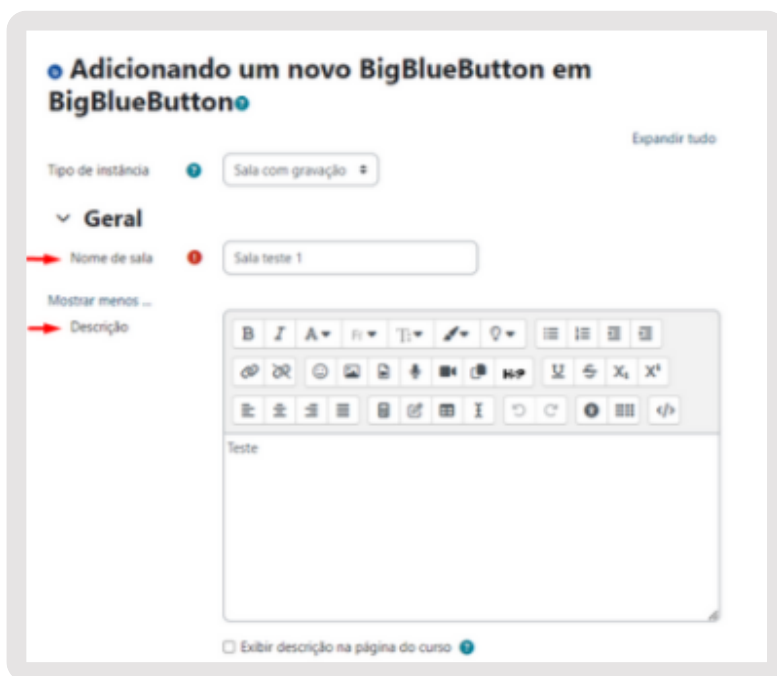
Adicionando um novo BigBlueButton em BigBlueButton

Expandir tudo

Tipo de instância

Sala com gravação

Geral

Nome de sala

Sala teste 1

Mostrar menos ...

Descrição

Teste

Exibir descrição na página do curso